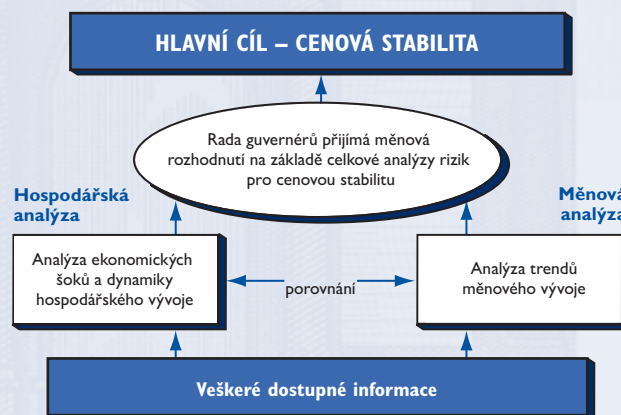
HLAVNÍ CÍL – CENOVÁ STABILITA

Rada guvernérů přijímá měnová rozhodnutí na základě celkové analýzy rizik pro cenovou stabilitu

Hospodářská analýza

Měnová analýza

Analýza ekonomických šoků a dynamiky hospodářského vývoje

porovnání

Analýza trendů měnového vývoje

Veškeré dostupné informace